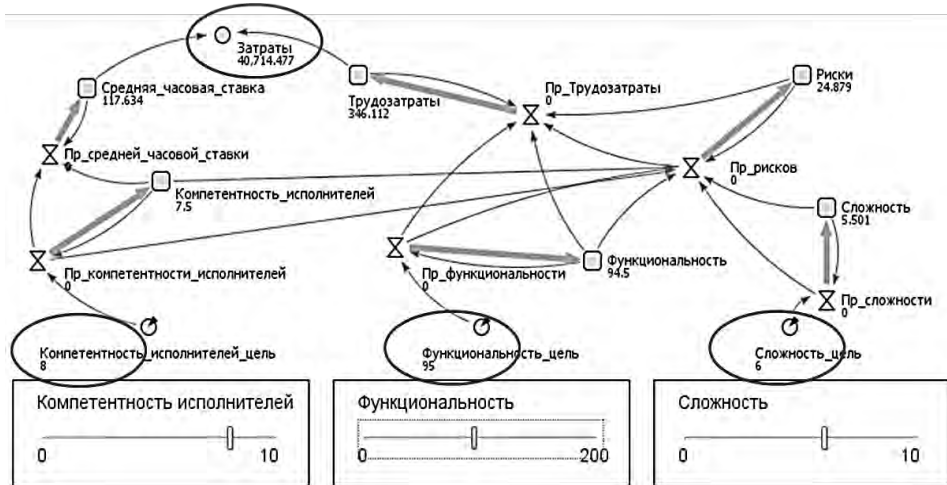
Затраты
40 714.477

Средняя_часовая_ставка
117.634

Трудозатраты
346.112

Пр_Трудозатраты
0

Риски
24.879

Пр_средней_часовой_ставки

Компетентность_исполнителей
7.5

Пр_рисков
0

Сложность
5.501

Пр_компетентности_исполнителей
0

Пр_функциональности
0

Функциональность
94.5

Пр_сложности
0

Компетентность_исполнителей_цель
8

Функциональность_цель
95

Сложность_цель
6

Компетентность исполнителей
0
10

Функциональность
0
200

Сложность
0
10